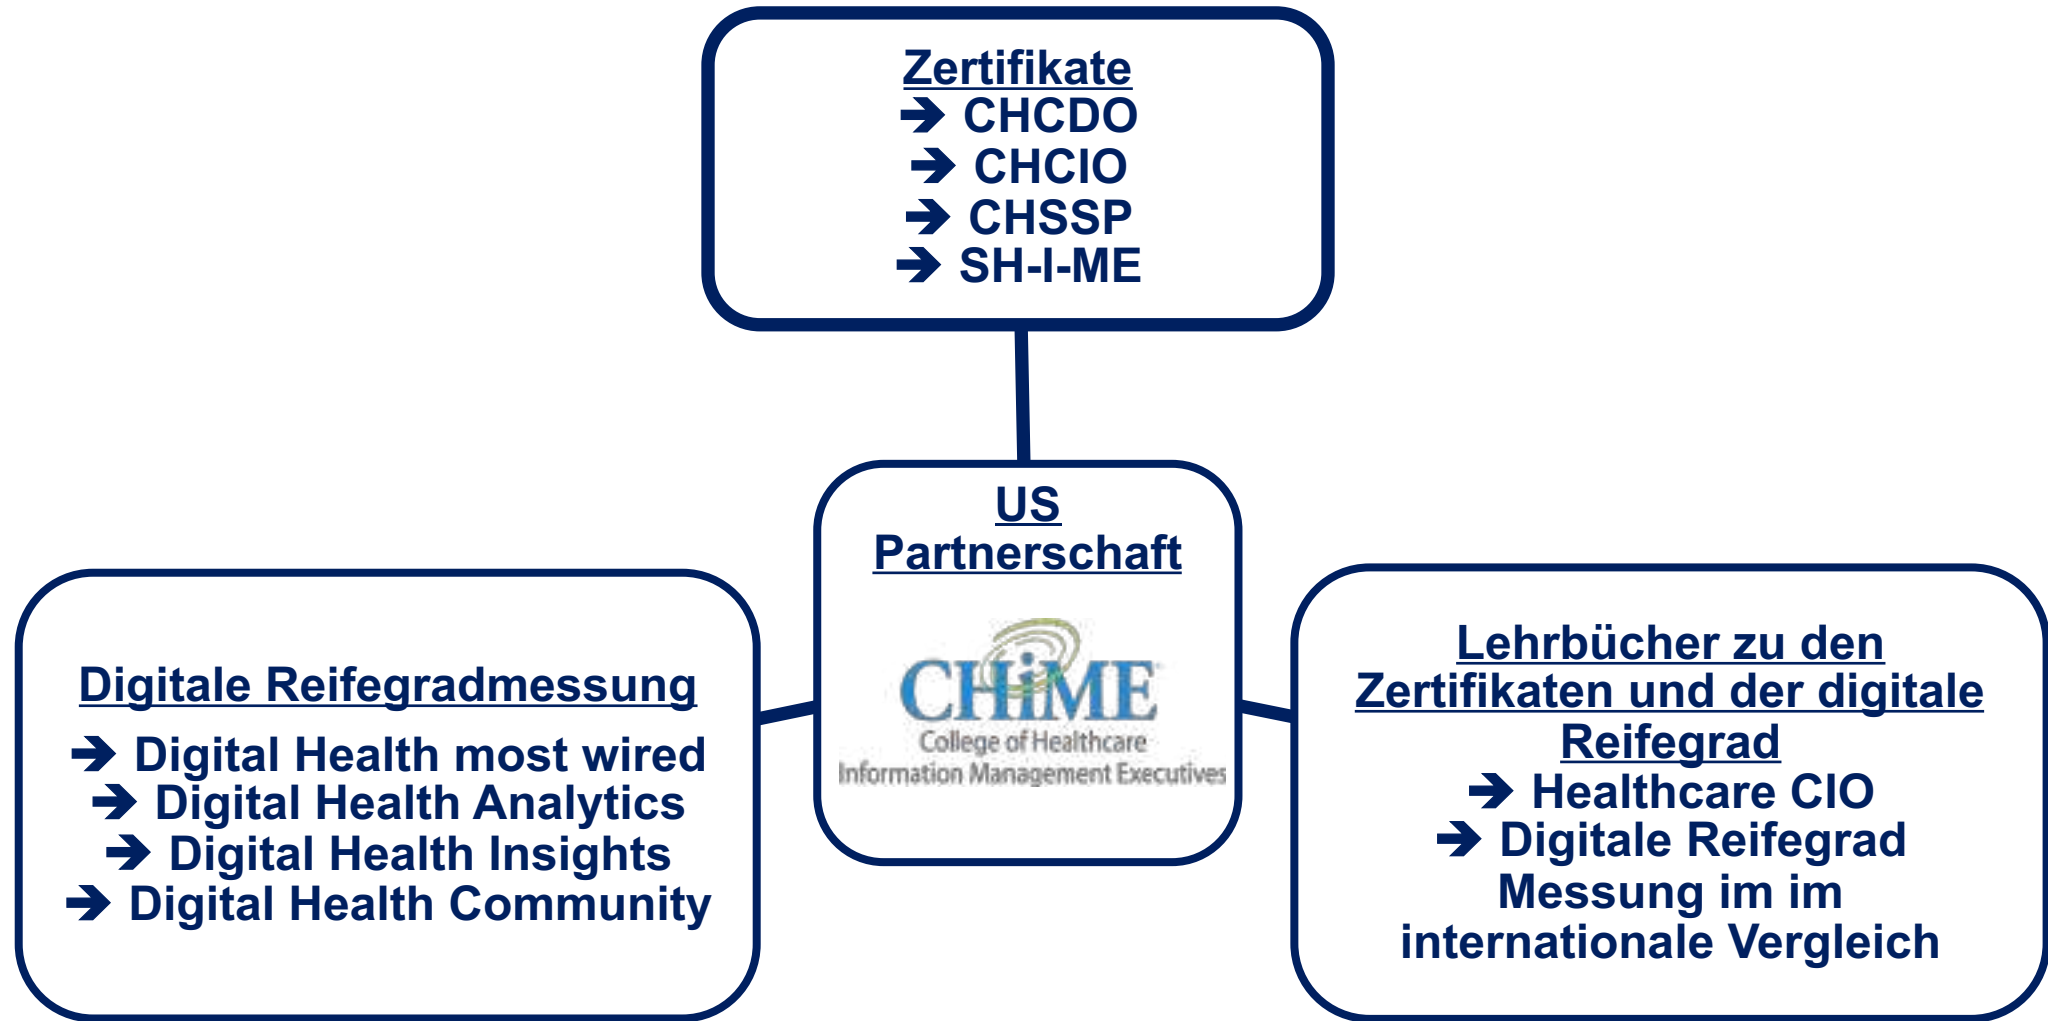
Zertifikate
➔ CHCDO
➔ CHCIO
➔ CHSSP
➔ SH-I-ME

US
Partnerschaft

CHiME
College of Healthcare
Information Management Executives

Digitale Reifegradmessung
➔ Digital Health most wired
➔ Digital Health Analytics
➔ Digital Health Insights
➔ Digital Health Community

Lehrbücher zu den Zertifikaten und der digitale Reifegrad
➔ Healthcare CIO
➔ Digitale Reifegrad Messung im im internationale Vergleich